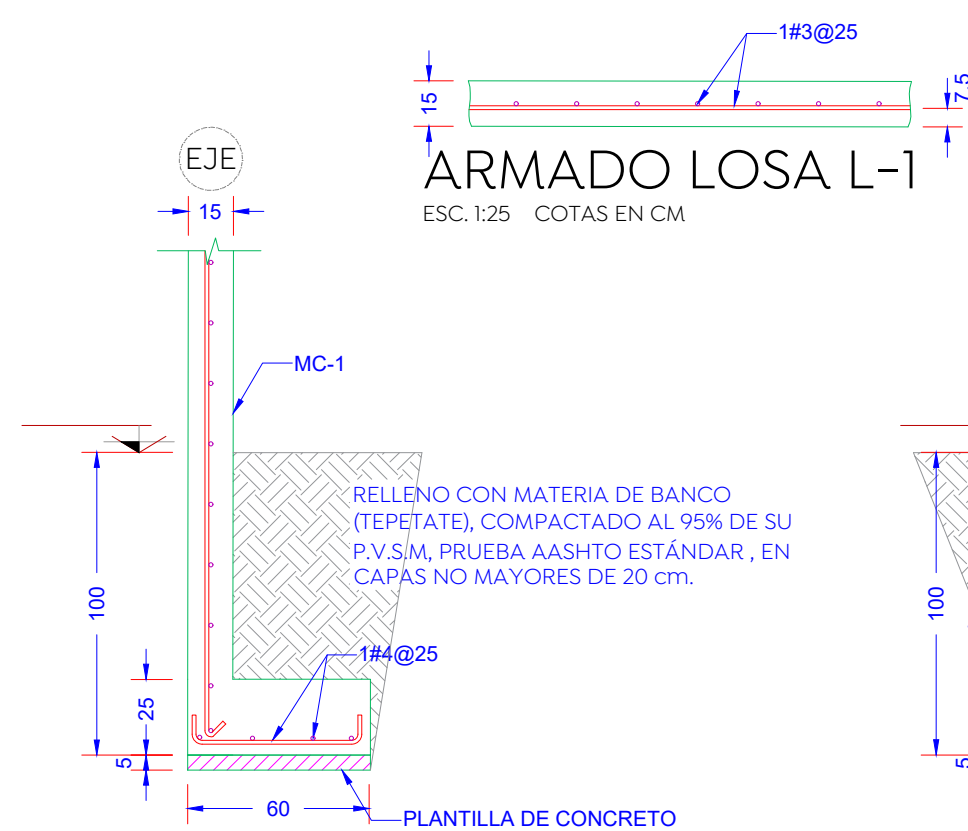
1#3@25

15

7.5

ARMADO LOSA L-1

ESC. 1:25 COTAS EN CM

EJE

15

MC-1

RELLENO CON MATERIA DE BANCO (TEPETATE), COMPACTADO AL 95% DE SU P.V.S.M, PRUEBA AASHTO ESTÁNDAR , EN CAPAS NO MAYORES DE 20 cm.

100

1#4@25

25

5

60

PLANTILLA DE CONCRETO

100

5